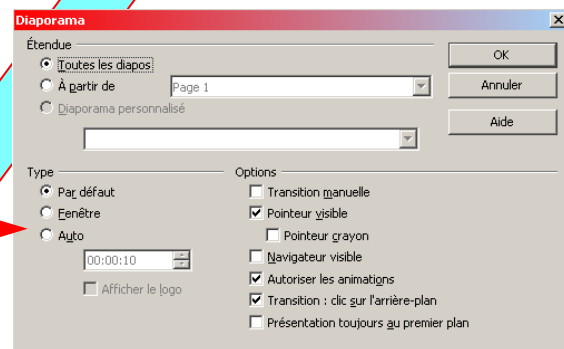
Diaporama

Étendue

Toutes les diapos

À partir de

Page 1

Diaporama personnalisé

OK

Annuler

Aide

Type

Par défaut

Fenêtre

Auto

00:00:10

Afficher le logo

Options

Transition manuelle

Pointeur visible

Pointeur crayon

Navigateur visible

Autoriser les animations

Transition : clic sur l'arrière-plan

Présentation toujours au premier plan